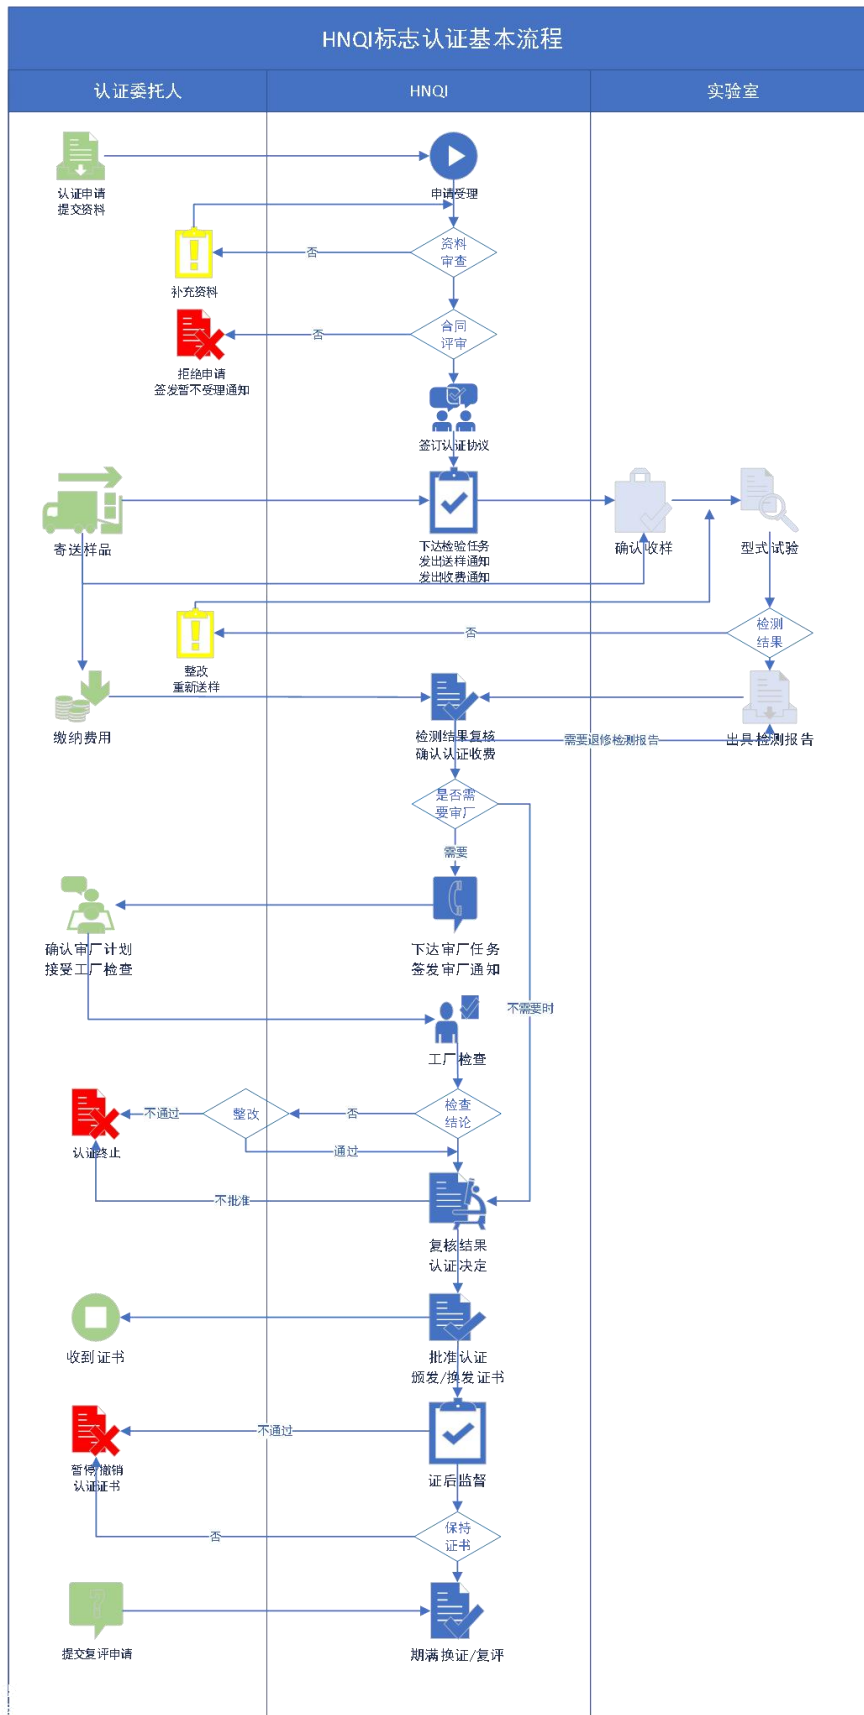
HNQI标志认证基本流程

认证委托人

HNQI

实验室

认证申请
提交资料

申请受理

资料
审查

否

补充资料

合同
评审

否

拒绝申请
签发暂不受理通知

签订认证协议

寄送样品

下达检验任务
发出送样通知
发出收费通知

确认收样

型式试验

检测
结果

否

整改
重新送样

缴纳费用

检测结果复核
确认认证收费

需要退修检测报告

出具检测报告

是否需
要审厂

需要

确认审厂计划
接受工厂检查

下达审厂任务
签发审厂通知

不需要时

工厂检查

认证终止

不通过

整改

否

检查
结论

通过

不批准

复核结果
认证决定

收到证书

批准认证
颁发/换发证书

暂停/撤销
认证证书

不通过

证后监督

否

保持
证书

提交复评申请

期满换证/复评